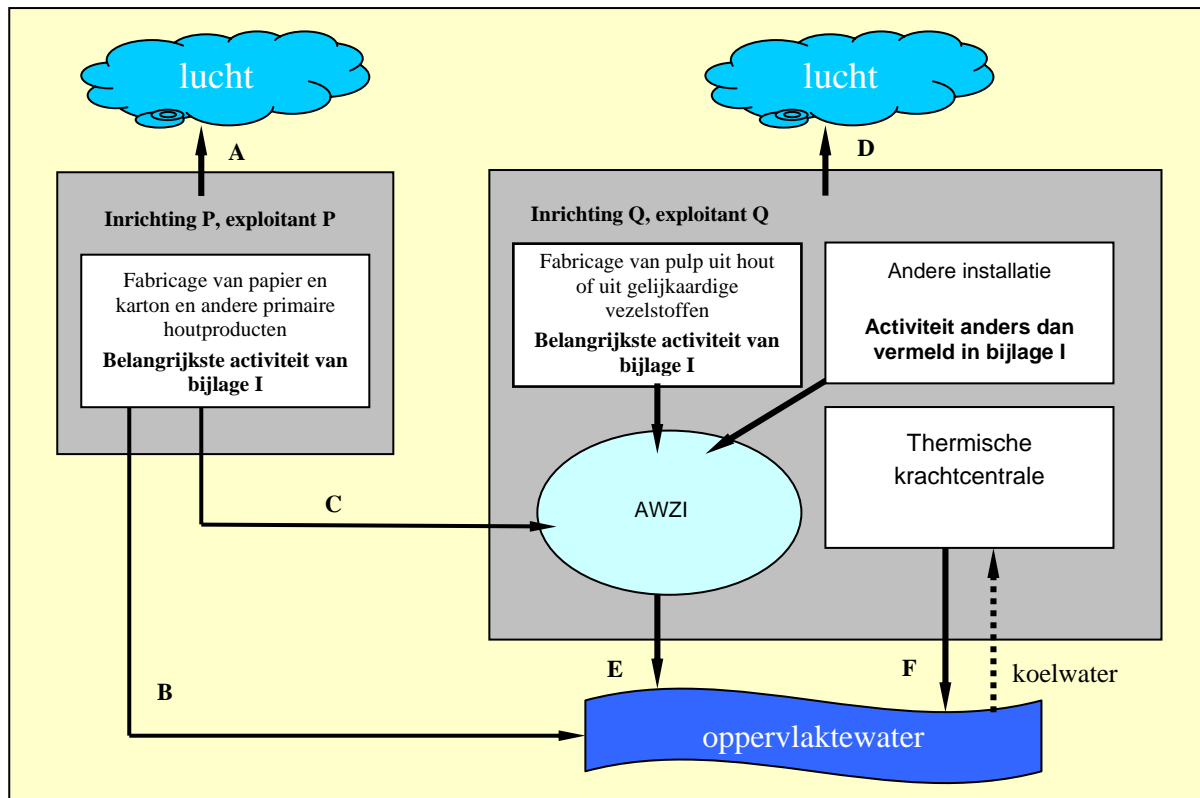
lucht

lucht

A

D

Inrichting P, exploitant P

Fabricage van papier en karton en andere primaire houtproducten

**Belangrijkste activiteit van bijlage I**

Inrichting Q, exploitant Q

Fabricage van pulp uit hout of uit gelijkaardige vezelstoffen

**Belangrijkste activiteit van bijlage I**

Andere installatie

**Activiteit anders dan vermeld in bijlage I**

Thermische krachtcentrale

C

AWZI

B

E

F

koelwater

oppervlaktewater